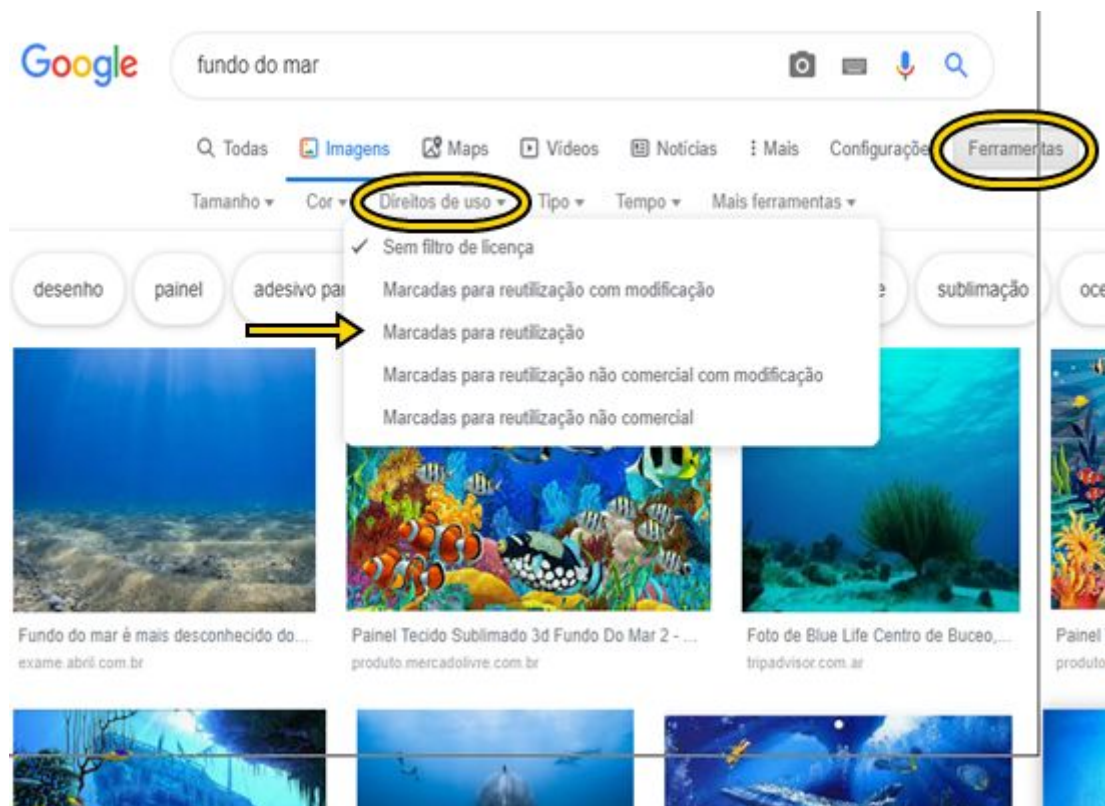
Google

fundo do mar

Todas Imagens Maps Vídeos Notícias Mais Configurações Ferramentas

Tamanho Cor Direitos de uso Tipo Tempo Mais ferramentas

desenho painel adesivo par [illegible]e sublimação oce

✓ Sem filtro de licença

Marcadas para reutilização com modificação

Marcadas para reutilização

Marcadas para reutilização não comercial com modificação

Marcadas para reutilização não comercial

Fundo do mar é mais desconhecido do...
exame.abril.com.br

Painel Tecido Sublimado 3d Fundo Do Mar 2 - ...
produto.mercadolivre.com.br

Foto de Blue Life Centro de Buceo,...
tripadvisor.com.ar

Painel
produto